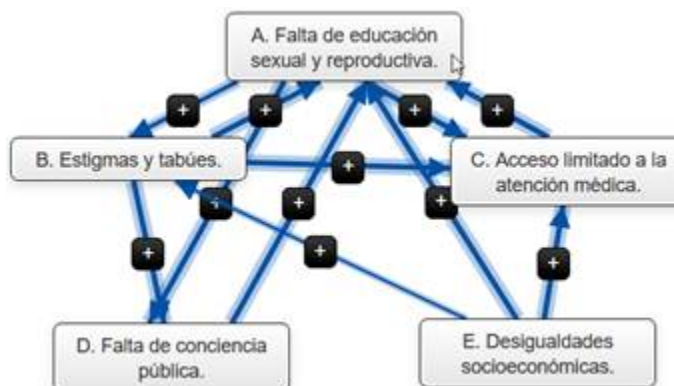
A. Falta de educación sexual y reproductiva.

+ + + +

B. Estigmas y tabúes.

+

C. Acceso limitado a la atención médica.

+ + +

+ +

+

D. Falta de conciencia pública.

E. Desigualdades socioeconómicas.